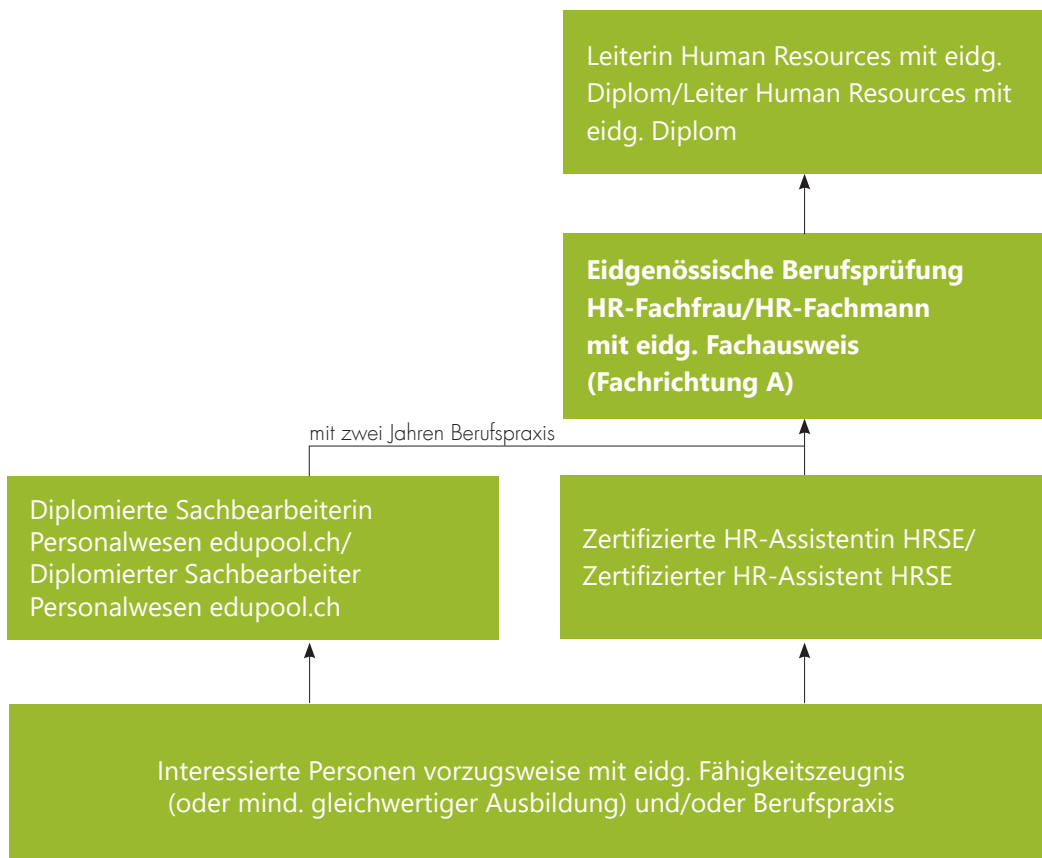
Leiterin Human Resources mit eidg. Diplom/Leiter Human Resources mit eidg. Diplom

Eidgenössische Berufsprüfung HR-Fachfrau/HR-Fachmann mit eidg. Fachausweis (Fachrichtung A)

mit zwei Jahren Berufspraxis

Diplomierte Sachbearbeiterin Personalwesen edupool.ch/ Diplomierter Sachbearbeiter Personalwesen edupool.ch

Zertifizierte HR-Assistentin HRSE/ Zertifizierter HR-Assistent HRSE

Interessierte Personen vorzugsweise mit eidg. Fähigkeitszeugnis (oder mind. gleichwertiger Ausbildung) und/oder Berufspraxis